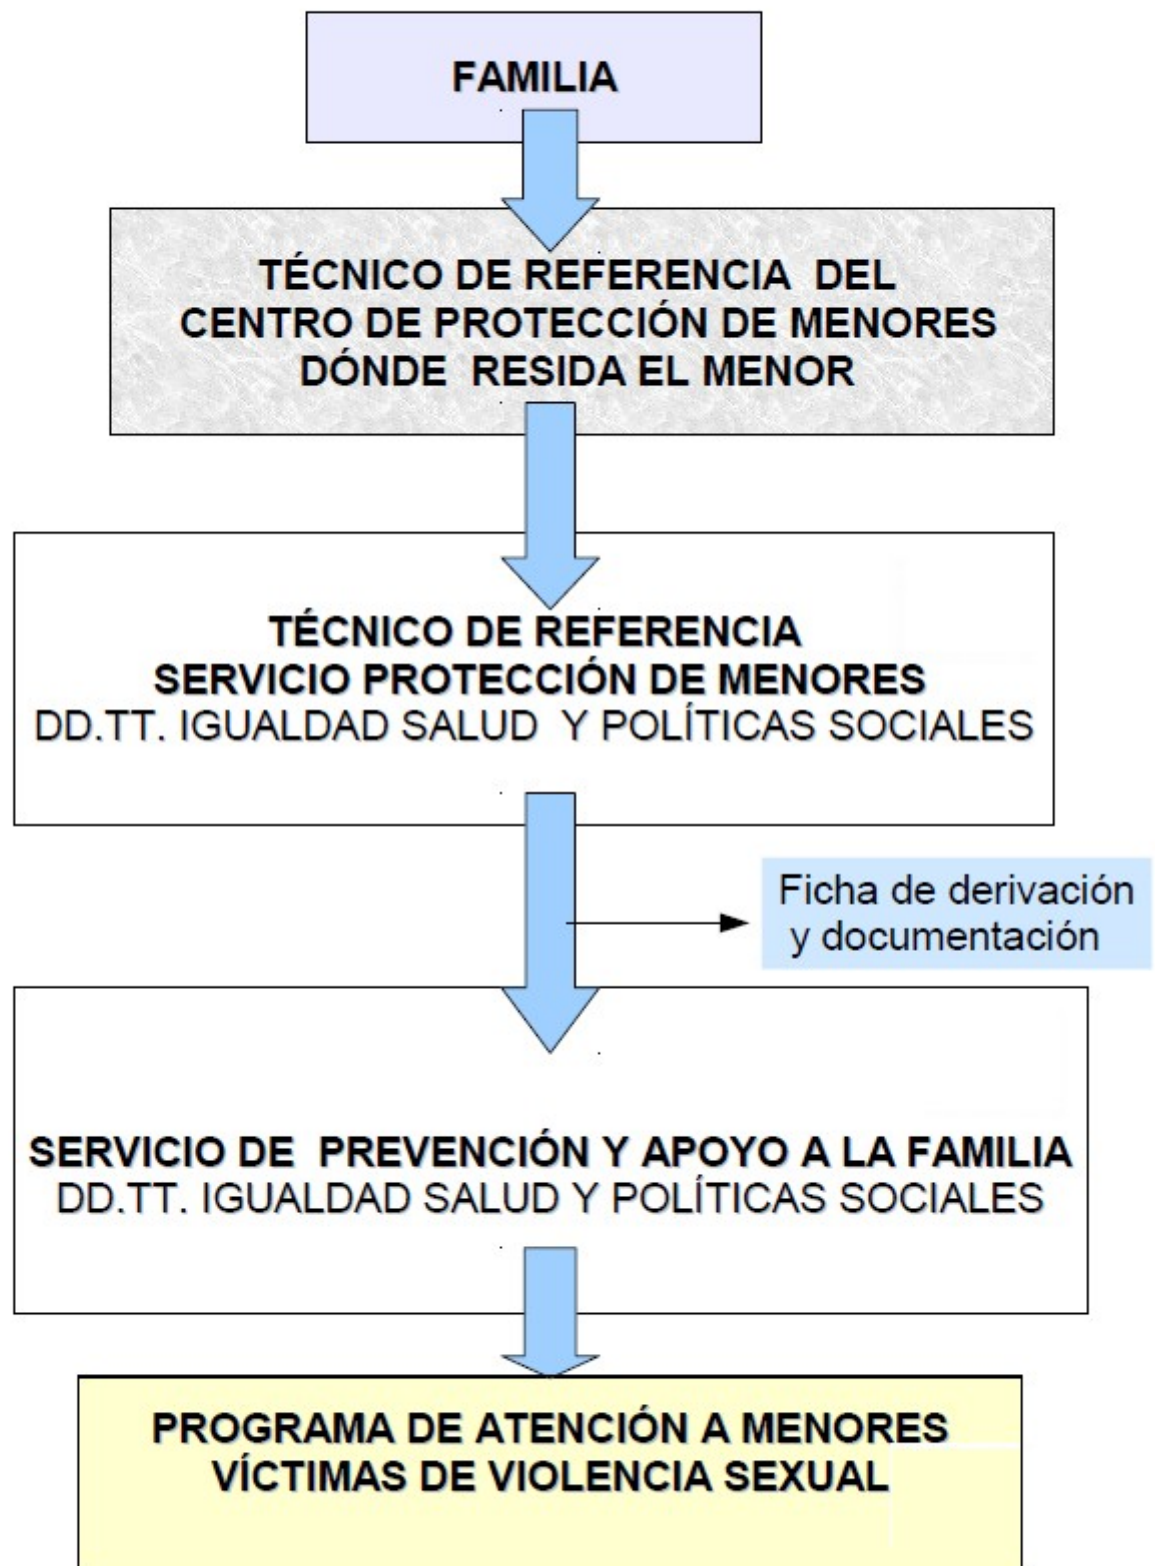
FAMILIA

TÉCNICO DE REFERENCIA DEL CENTRO DE PROTECCIÓN DE MENORES DÓNDE RESIDA EL MENOR

TÉCNICO DE REFERENCIA
SERVICIO PROTECCIÓN DE MENORES
DD.TT. IGUALDAD SALUD Y POLÍTICAS SOCIALES

Ficha de derivación y documentación

SERVICIO DE PREVENCIÓN Y APOYO A LA FAMILIA
DD.TT. IGUALDAD SALUD Y POLÍTICAS SOCIALES

PROGRAMA DE ATENCIÓN A MENORES VÍCTIMAS DE VIOLENCIA SEXUAL